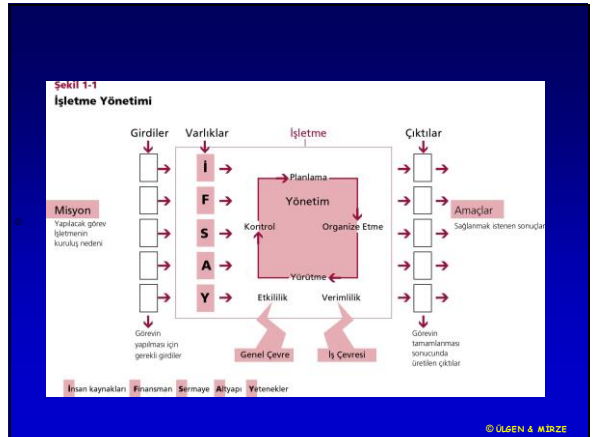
Şekil 1-1
İşletme Yönetimi

Girdiler

Varlıklar

İşletme

Çıktılar

İ

F

S

A

Y

Planlama

Yönetim

Kontrol

Organize Etme

Yürütme

Etkililik

Verimlilik

Misyon
Yapılacak görev İşletmenin kuruluş nedeni

Amaçlar
Sağlanmak istenen sonuçlar

Görevin yapılması için gerekli girdiler

Genel Çevre

İş Çevresi

Görevin tamamlanması sonucunda üretilen çıktılar

İnsan kaynakları Finansman Sermaye Altyapı Yetenekler

© ÜLGEN & MİRZE